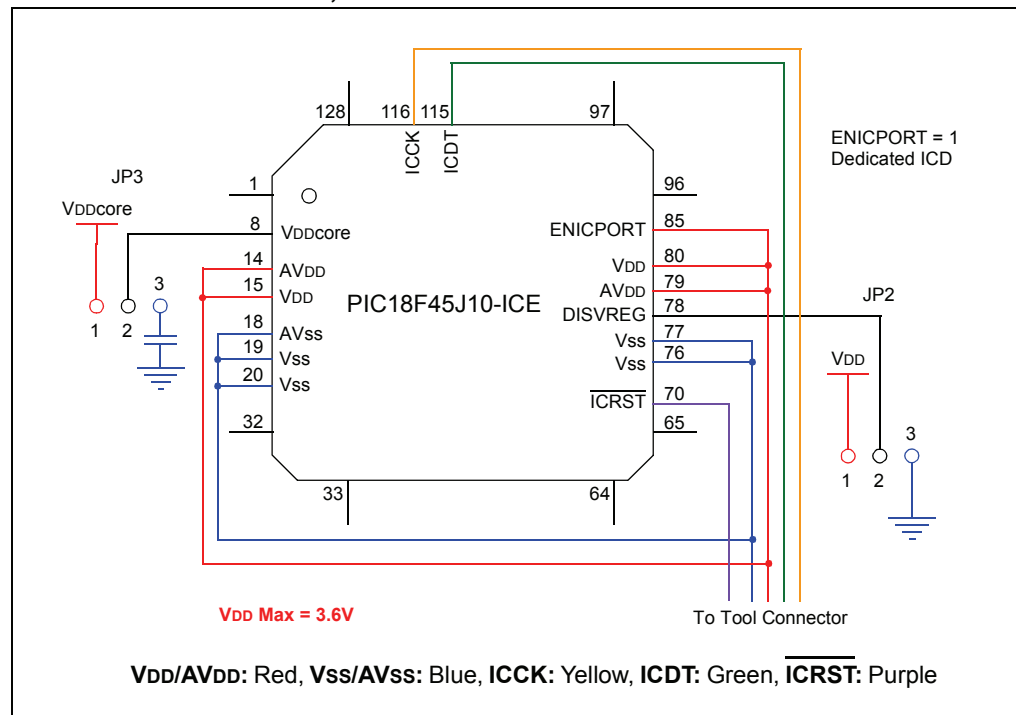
128 116 115 97

ICCK ICDT

ENICPORT = 1
Dedicated ICD

JP3

VDDcore

1 2 3

1

8 VDDcore

14 AVDD

15 VDD

18 AVss

19 Vss

20 Vss

32

PIC18F45J10-ICE

96

ENICPORT 85

VDD 80

AVDD 79

DISVREG 78

Vss 77

Vss 76

$\overline{ICRST}$ 70

65

JP2

VDD

1 2 3

33 64

VDD Max = 3.6V

To Tool Connector

VDD/AVDD: Red, VSS/AVSS: Blue, ICCK: Yellow, ICDT: Green, $\overline{ICRST}$: Purple